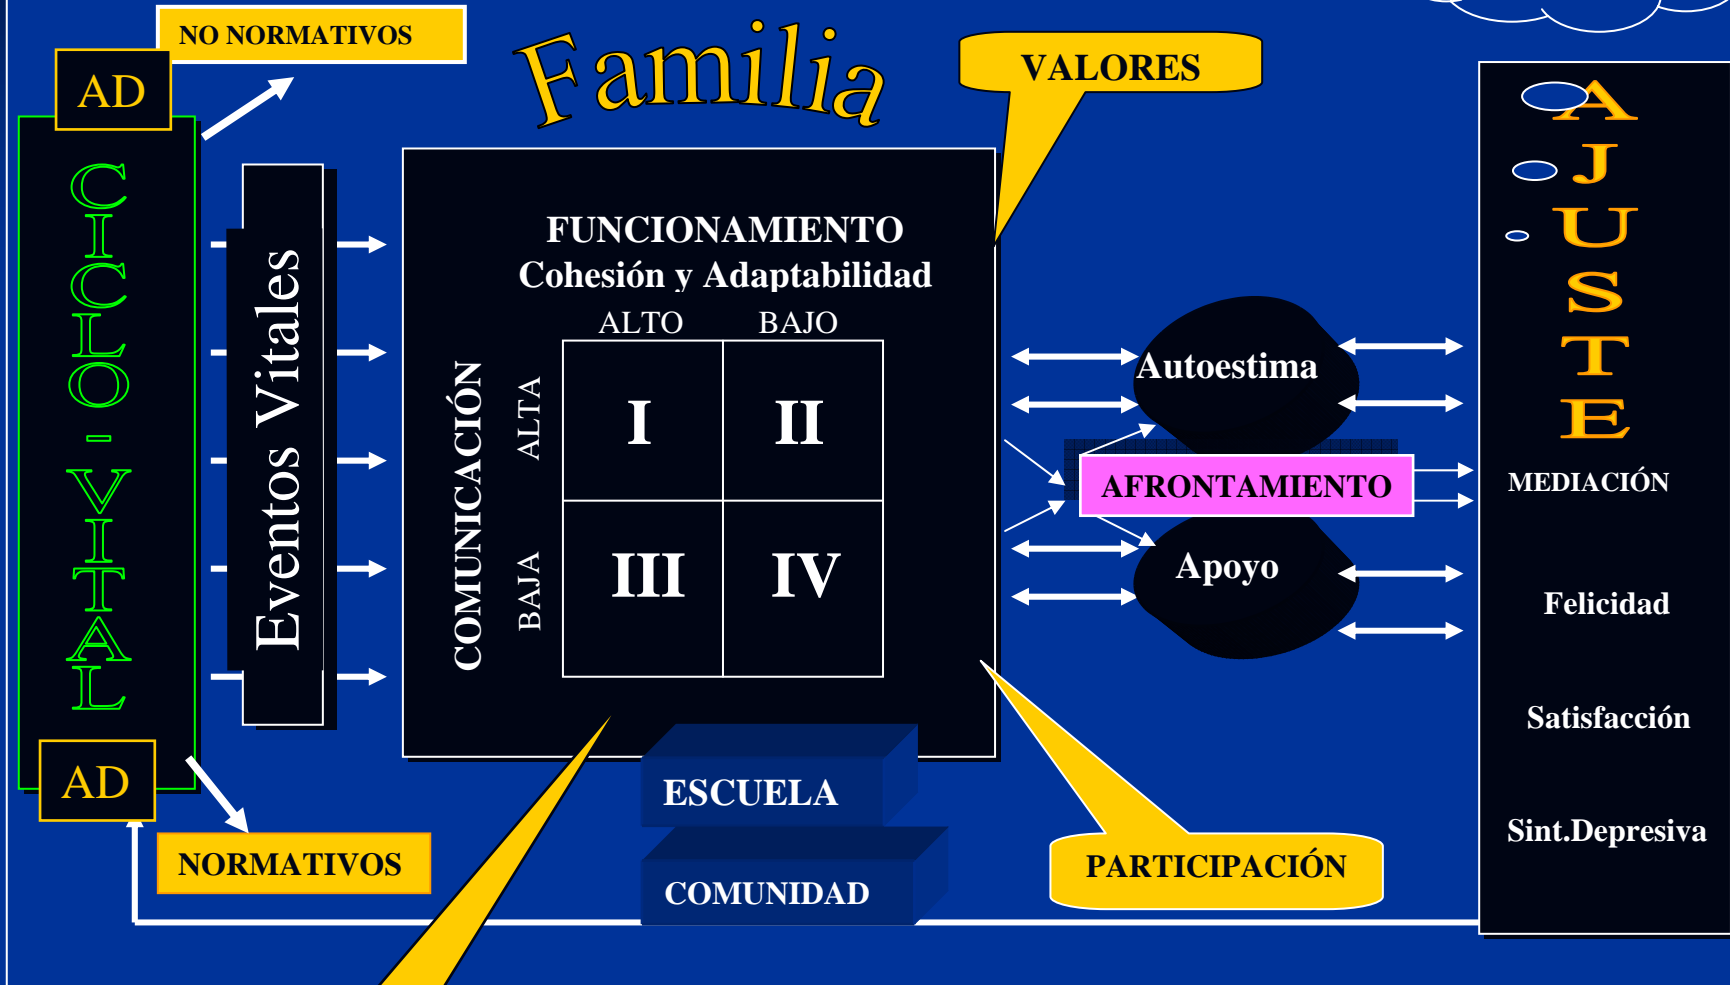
NO NORMATIVOS

AD

Familia

VALORES

CICLO - VITAL

Eventos Vitales

FUNCIONAMIENTO
Cohesión y Adaptabilidad

| | ALTO | BAJO |
|---|---|---|
| ALTA | I | II |
| BAJA | III | IV |

COMUNICACIÓN

Autoestima

AFRONTAMIENTO

Apoyo

AJUSTE

MEDIACIÓN

Felicidad

Satisfacción

Sint.Depresiva

AD

NORMATIVOS

ESCUELA

COMUNIDAD

PARTICIPACIÓN